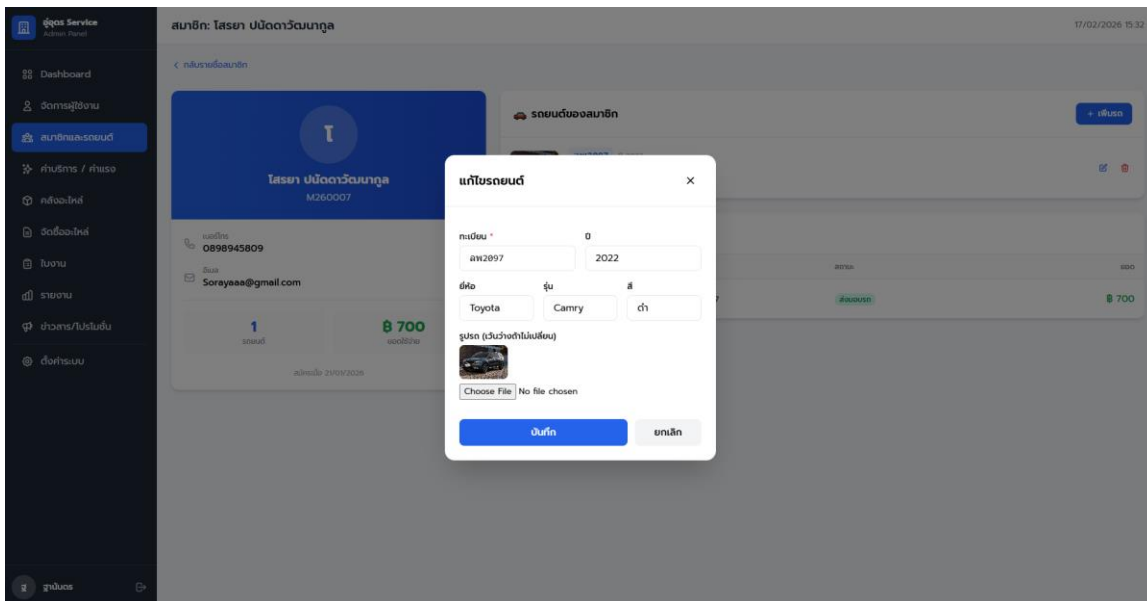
อู่อูด Service
Admin Panel

Dashboard
จัดการผู้ใช้งาน
สมาชิกและรถยนต์
ค่าบริการ / ค่าแรง
คลังอะไหล่
จัดซื้ออะไหล่
ใบงาน
รายงาน
ข่าวสาร/โปรโมชั่น
ตั้งค่าระบบ

ฐ ฐานันดร

สมาชิก: โสรยา ปนัดดาวัฒนากูล

17/02/2026 15:32

< กลับรายชื่อสมาชิก

โ
โสรยา ปนัดดาวัฒนากูล
M260007

เบอร์โทร
0898945809

อีเมล
Sorayaaa@gmail.com

1
รถยนต์

฿ 700
ยอดใช้จ่าย

สมัครเมื่อ 21/01/2026

รถยนต์ของสมาชิก

+ เพิ่มรถ

สถานะ
ยอด
ส่งมอบรถ
฿ 700

แก้ไขรถยนต์
×

ทะเบียน *
ปี
ลพ2097
2022

ยี่ห้อ
รุ่น
สี
Toyota
Camry
ดำ

รูปรถ (เว้นว่างถ้าไม่เปลี่ยน)

Choose File No file chosen

บันทึก
ยกเลิก